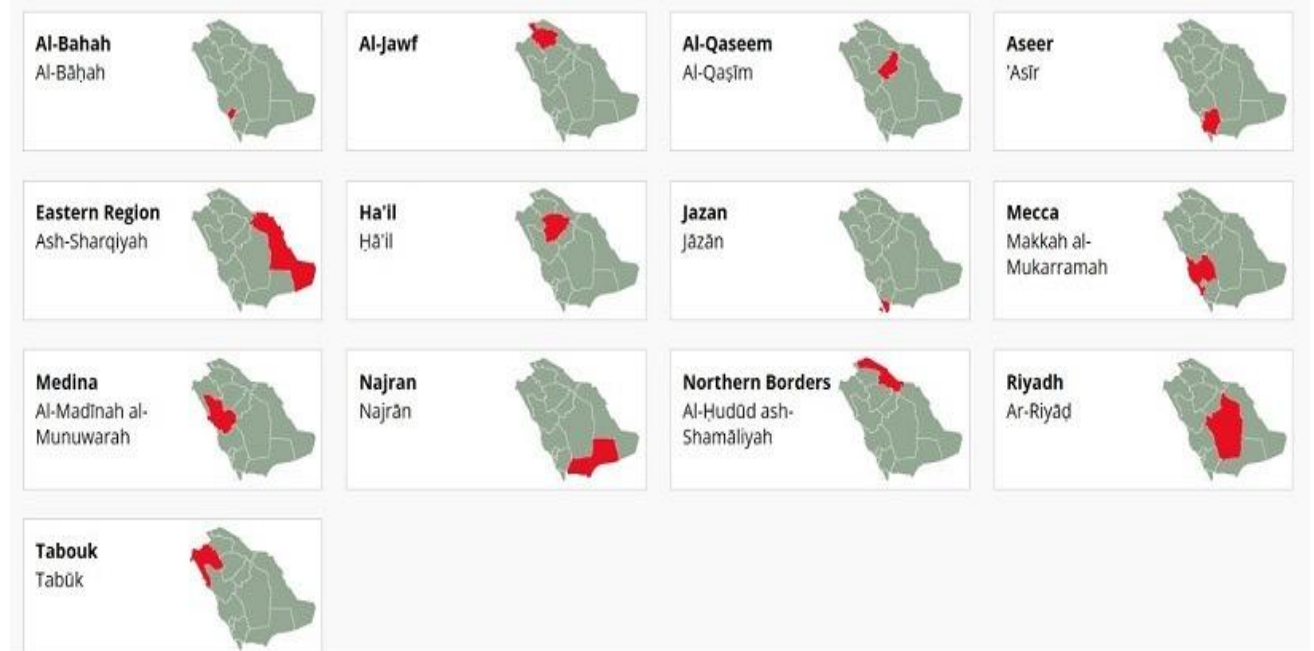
Al-Bahah
Al-Bāḩah

Al-Jawf

Al-Qaseem
Al-Qaşīm

Aseer
'Asīr

Eastern Region
Ash-Sharqiyah

Ha'il
Ḩā'il

Jazan
Jāzān

Mecca
Makkah al-Mukarramah

Medina
Al-Madīnah al-Munuwarah

Najran
Najrān

Northern Borders
Al-Ḩudūd ash-Shamāliyah

Riyadh
Ar-Riyāḑ

Tabouk
Tabūk